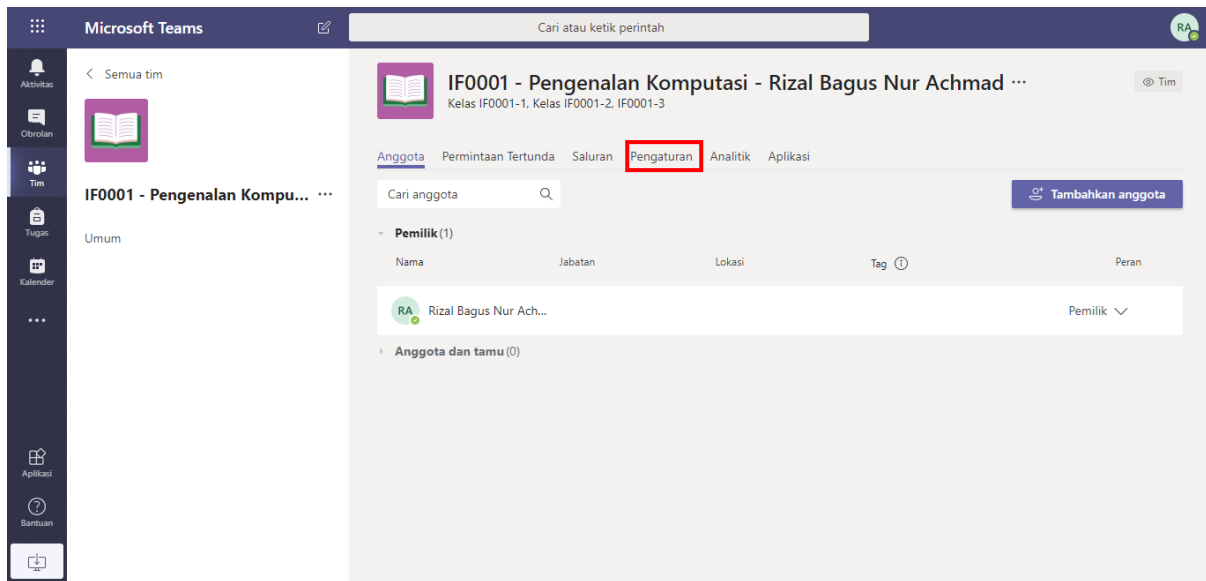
Microsoft Teams

Cari atau ketik perintah

RA

Aktivitas
Obrolan
Tim
Tugas
Kalender
...
Aplikasi
Bantuan

< Semua tim

IF0001 - Pengenalan Kompu... ···

Umum

IF0001 - Pengenalan Komputasi - Rizal Bagus Nur Achmad ···
Kelas IF0001-1, Kelas IF0001-2, IF0001-3

Tim

Anggota Permintaan Tertunda Saluran Pengaturan Analitik Aplikasi

Cari anggota

Tambahkan anggota

Pemilik (1)

| Nama | Jabatan | Lokasi | Tag | Peran |
|---|---|---|---|---|
| RA Rizal Bagus Nur Ach... | | | | Pemilik |

Anggota dan tamu (0)